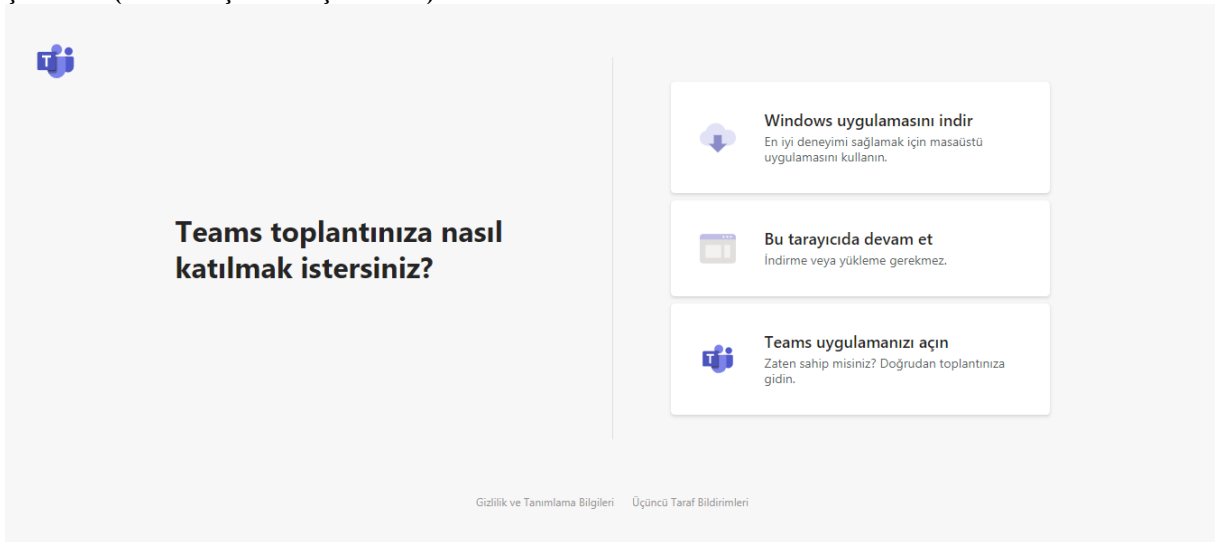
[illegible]

Teams toplantınıza nasıl katılmak istersiniz?

Windows uygulamasını indir
En iyi deneyimi sağlamak için masaüstü uygulamasını kullanın.

Bu tarayıcıda devam et
İndirme veya yükleme gerekmez.

Teams uygulamanızı açın
Zaten sahip misiniz? Doğrudan toplantınıza gidin.

Gizlilik ve Tanımlama Bilgileri Üçüncü Taraf Bildirimleri